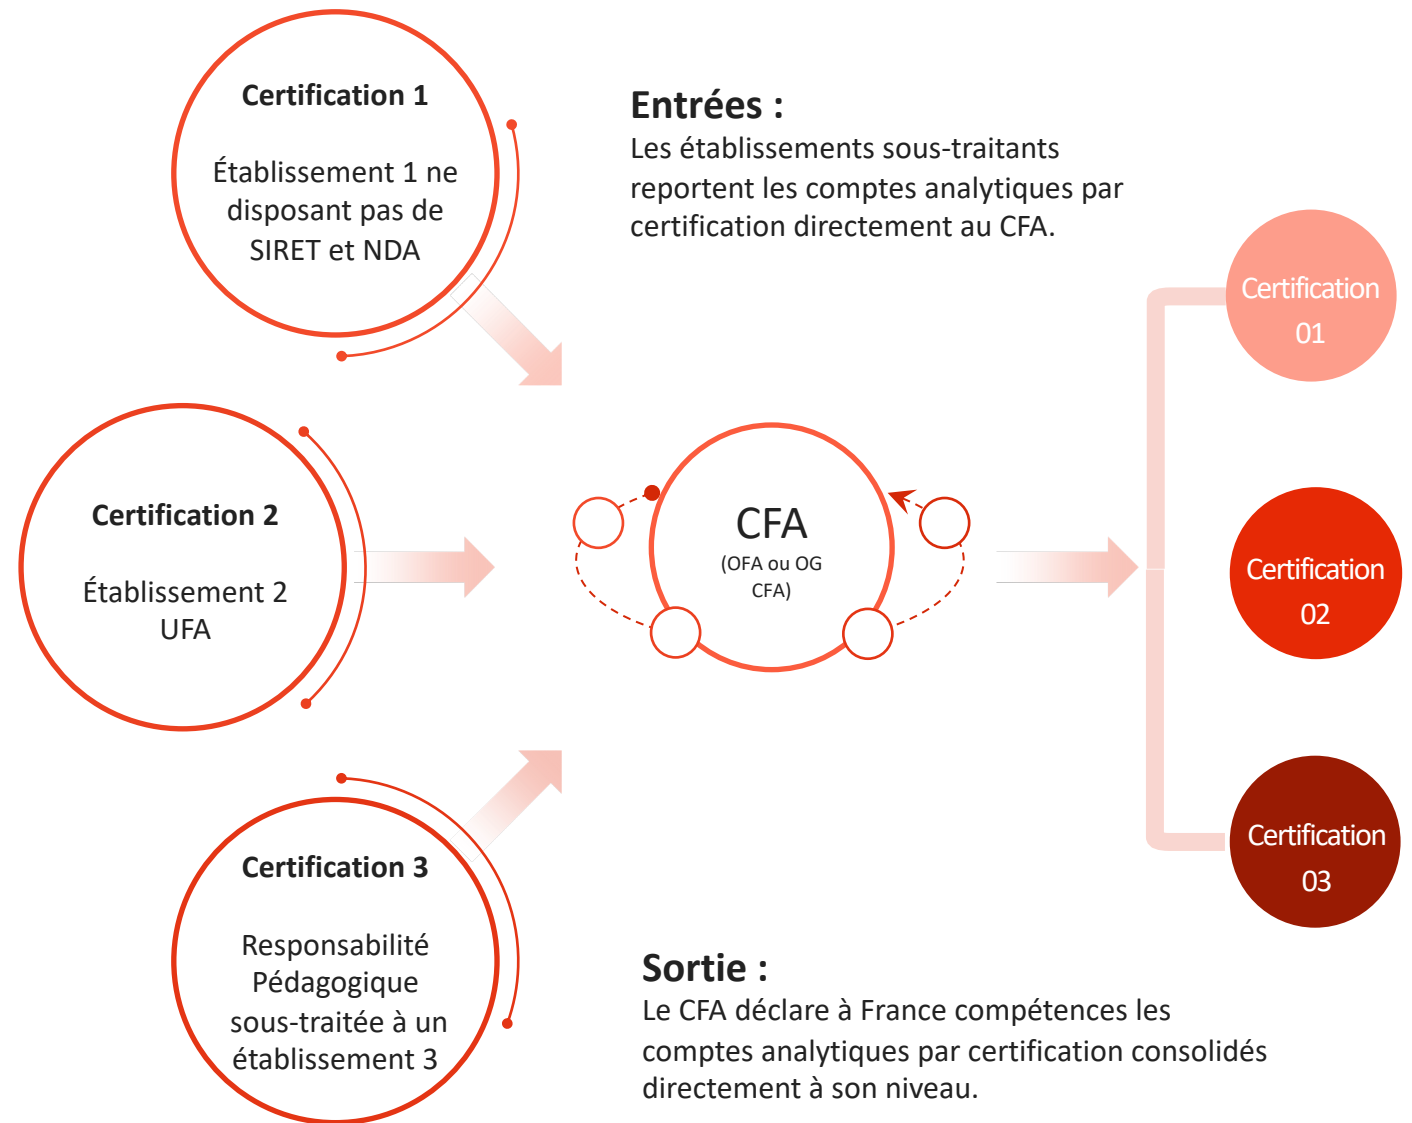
Certification 1

Établissement 1 ne disposant pas de SIRET et NDA

Entrées :
Les établissements sous-traitants reportent les comptes analytiques par certification directement au CFA.

Certification 01

Certification 2

Établissement 2 UFA

CFA
(OFA ou OG CFA)

Certification 02

Certification 3

Responsabilité Pédagogique sous-traitée à un établissement 3

Certification 03

Sortie :
Le CFA déclare à France compétences les comptes analytiques par certification consolidés directement à son niveau.